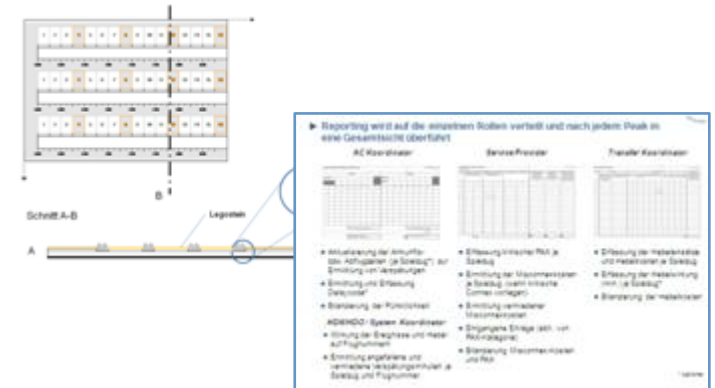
B

Schnitt A-B

Legostein

A

► Reporting wird auf die einzelnen Rollen verteilt und nach jedem Peak in eine Gesamtsicht überführt

AC Koordinator

Service/Provider

Transfer Koordinator

• Aktualisierung der Ankunfts- bzw. Abflugzeiten (je Spielzug) zur Ermittlung von Verspätungen
• Ermittlung und Erfassung Delaycodes
• Bilanzierung der Pünktlichkeit

ADENDO - System Koordinator
• Wirkung der Ereignisse und Maßnahmen auf Flugnummern
• Ermittlung angefallene und verhinderte Verspätungsminuten je Spielzug und Flugnummer

• Erfassung kritischer PAX je Spielzug
• Ermittlung der Misconnexkosten je Spielzug (wenn kritische Connex vorliegen)
• Ermittlung verhinderter Misconnexkosten
• Entgangene Erträge (abh. von PAX-Kategorie)
• Bilanzierung Misconnex-Kosten und PAX

• Erfassung der Maßnahmenkosten und Maßnahmen je Spielzug
• Erfassung der Maßnahmenwirkung (min.) je Spielzug
• Bilanzierung der Maßnahmenkosten

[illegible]